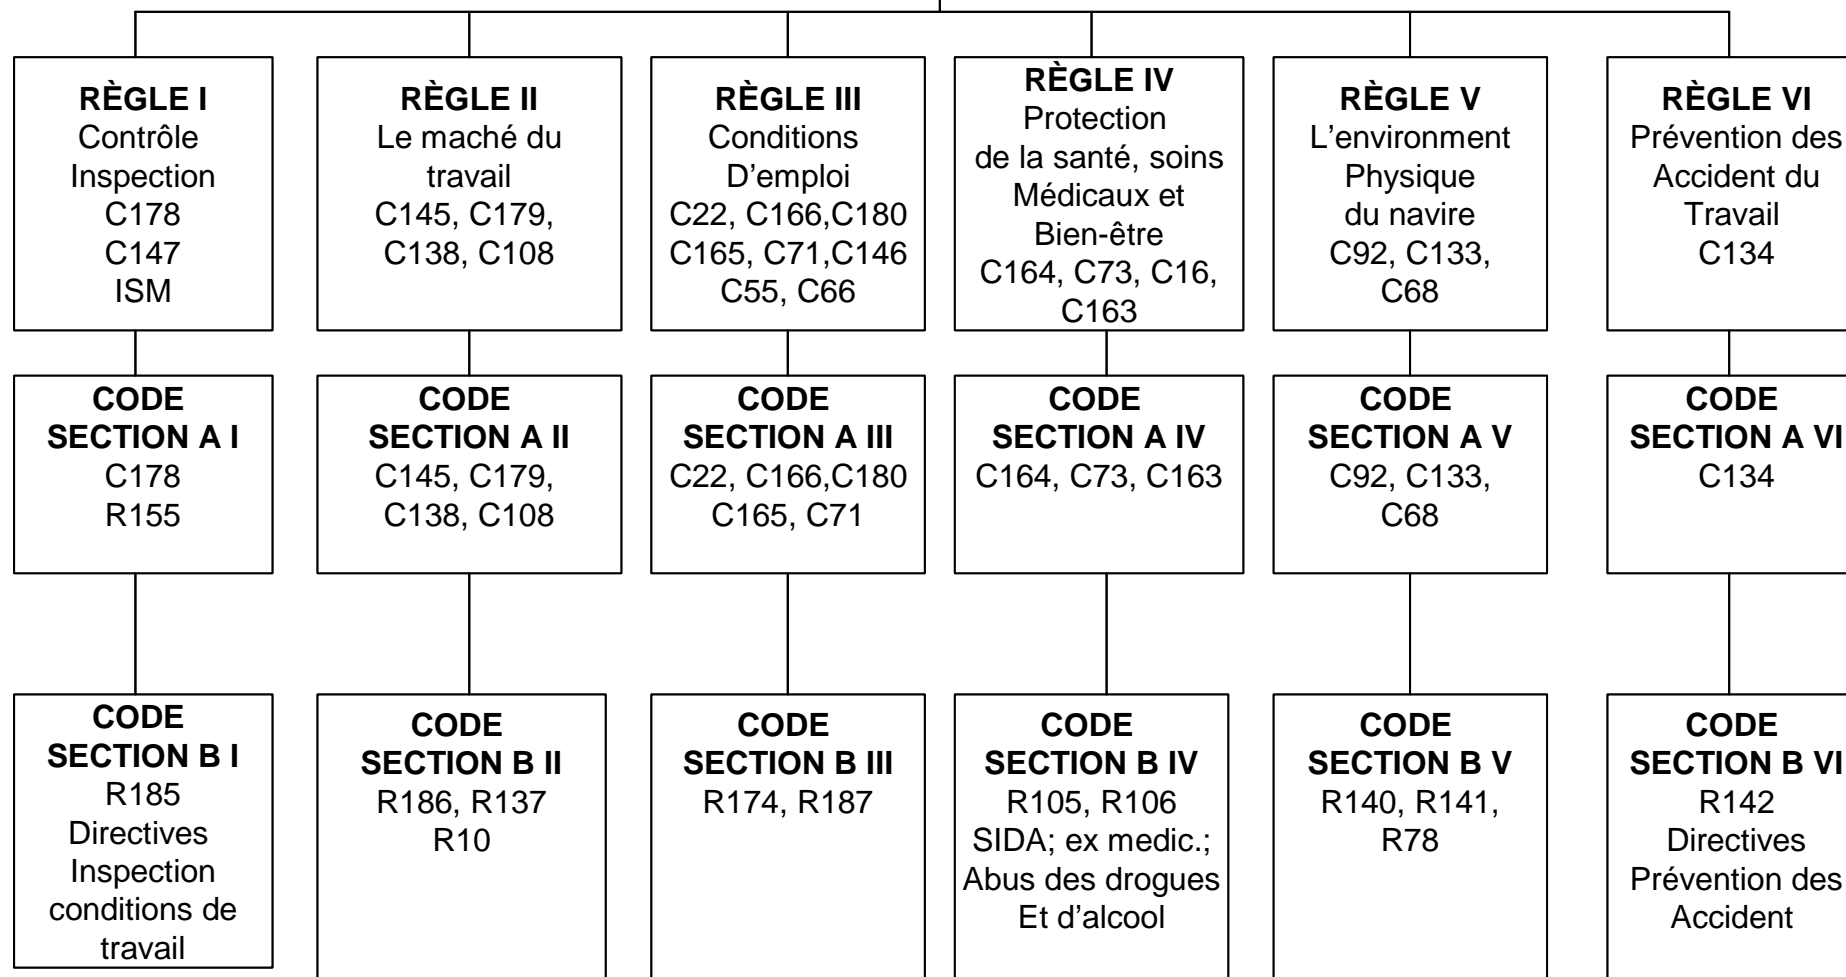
RÈGLE I
Contrôle
Inspection
C178
C147
ISM

RÈGLE II
Le maché du travail
C145, C179, C138, C108

RÈGLE III
Conditions D'emploi
C22, C166,C180
C165, C71,C146
C55, C66

RÈGLE IV
Protection de la santé, soins Médicaux et Bien-être
C164, C73, C16, C163

RÈGLE V
L'environment Physique du navire
C92, C133, C68

RÈGLE VI
Prévention des Accident du Travail
C134

CODE SECTION A I
C178
R155

CODE SECTION A II
C145, C179, C138, C108

CODE SECTION A III
C22, C166,C180
C165, C71

CODE SECTION A IV
C164, C73, C163

CODE SECTION A V
C92, C133, C68

CODE SECTION A VI
C134

CODE SECTION B I
R185
Directives Inspection conditions de travail

CODE SECTION B II
R186, R137
R10

CODE SECTION B III
R174, R187

CODE SECTION B IV
R105, R106
SIDA; ex medic.; Abus des drogues Et d'alcool

CODE SECTION B V
R140, R141, R78

CODE SECTION B VI
R142
Directives Prévention des Accident